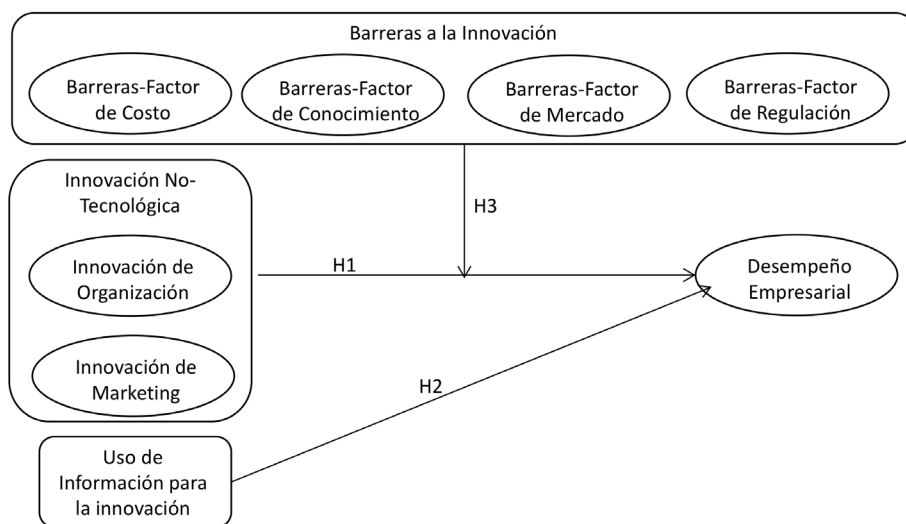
Barreras a la Innovación

Barreras-Factor de Costo

Barreras-Factor de Conocimiento

Barreras-Factor de Mercado

Barreras-Factor de Regulación

Innovación No-Tecnológica

Innovación de Organización

Innovación de Marketing

H3

H1

H2

Desempeño Empresarial

Uso de Información para la innovación